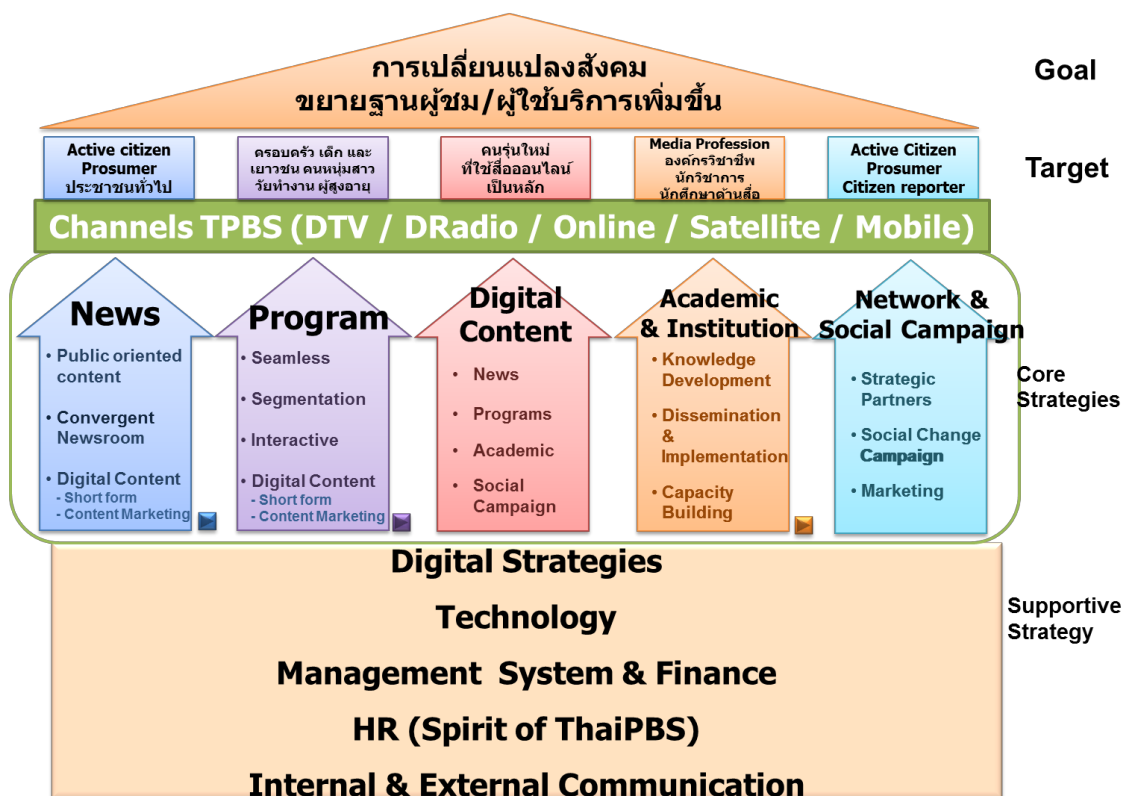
การเปลี่ยนแปลงสังคม
ขยายฐานผู้ชม/ผู้ใช้บริการเพิ่มขึ้น

Goal

Active citizen
Prosumer
ประชาชนทั่วไป

ครอบครัว เด็ก และ เยาวชน คนหนุ่มสาว วัยทำงาน ผู้สูงอายุ

คนรุ่นใหม่
ที่ใช้สื่อออนไลน์
เป็นหลัก

Media Profession
องค์กรวิชาชีพ
นักวิชาการ
นักศึกษาด้านสื่อ

Active Citizen
Prosumer
Citizen reporter

Target

Channels TPBS (DTV / DRadio / Online / Satellite / Mobile)

News
• Public oriented content
• Convergent Newsroom
• Digital Content
- Short form
- Content Marketing

Program
• Seamless
• Segmentation
• Interactive
• Digital Content
- Short form
- Content Marketing

Digital Content
• News
• Programs
• Academic
• Social Campaign

Academic & Institution
• Knowledge Development
• Dissemination & Implementation
• Capacity Building

Network & Social Campaign
• Strategic Partners
• Social Change Campaign
• Marketing

Core Strategies

Digital Strategies
Technology
Management System & Finance
HR (Spirit of ThaiPBS)
Internal & External Communication

Supportive Strategy